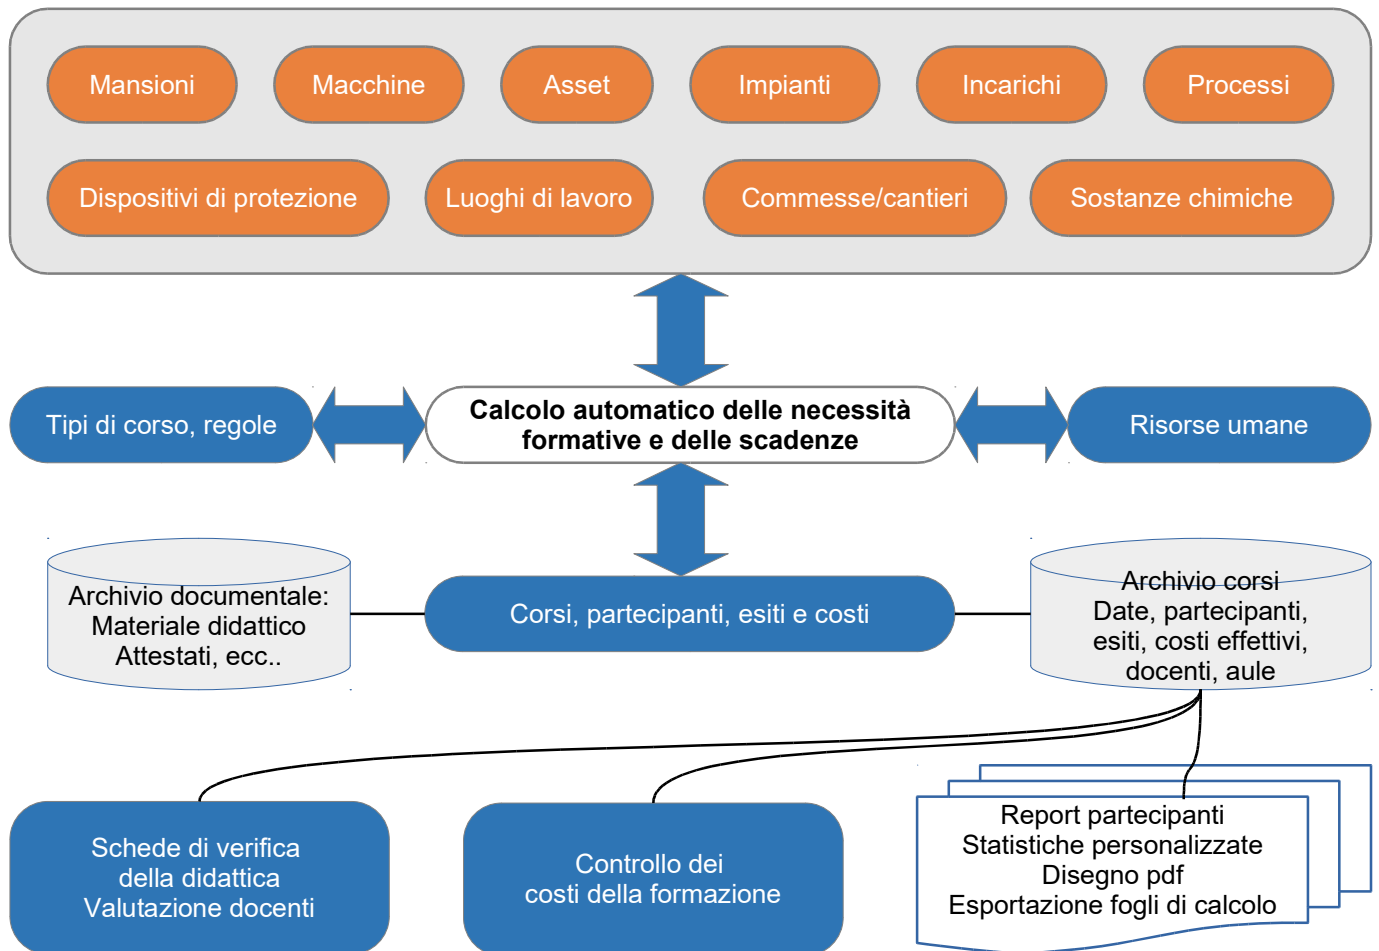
Mansioni
Macchine
Asset
Impianti
Incarichi
Processi
Dispositivi di protezione
Luoghi di lavoro
Commesse/cantieri
Sostanze chimiche

Tipi di corso, regole
Calcolo automatico delle necessità formative e delle scadenze
Risorse umane

Archivio documentale: Materiale didattico Attestati, ecc..
Corsi, partecipanti, esiti e costi
Archivio corsi Date, partecipanti, esiti, costi effettivi, docenti, aule

Schede di verifica della didattica Valutazione docenti
Controllo dei costi della formazione
Report partecipanti Statistiche personalizzate Disegno pdf Esportazione fogli di calcolo